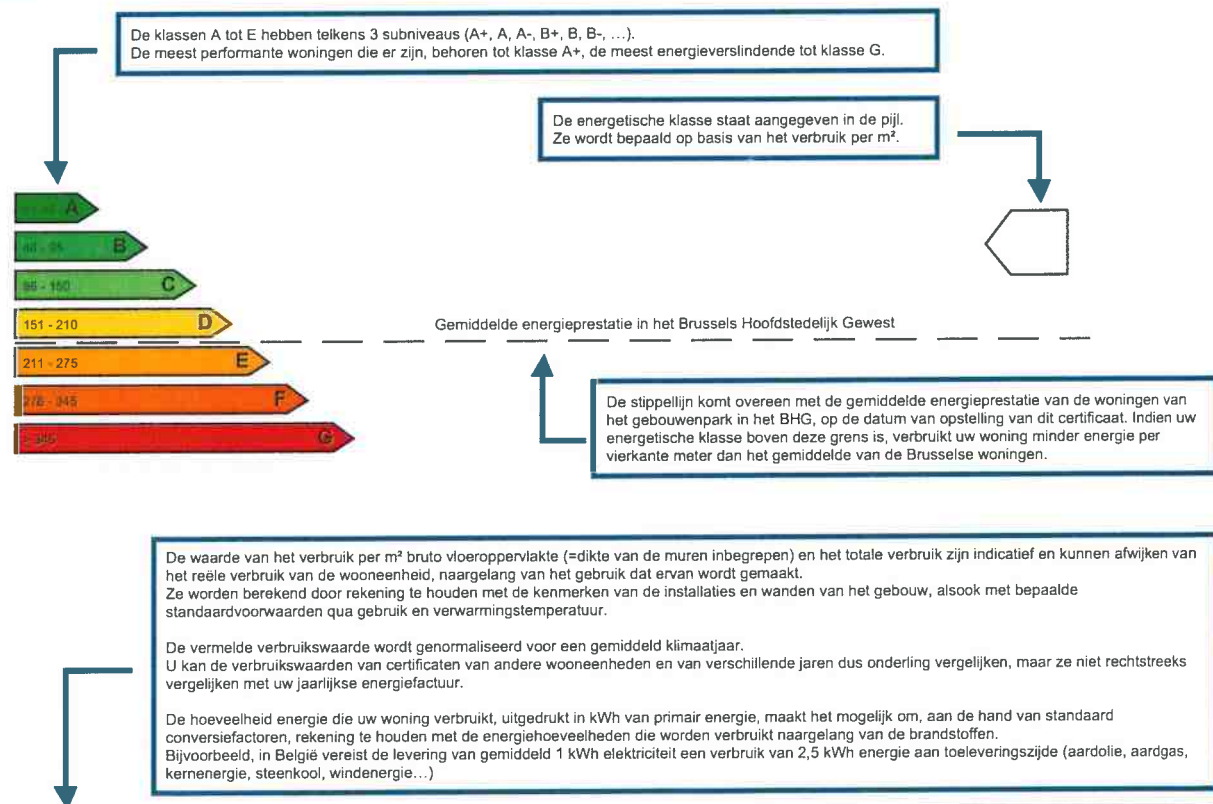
De klassen A tot E hebben telkens 3 subniveaus (A+, A, A-, B+, B, B-, ...).
De meest performante woningen die er zijn, behoren tot klasse A+, de meest energieverslindende tot klasse G.

De energetische klasse staat aangegeven in de pijl.
Ze wordt bepaald op basis van het verbruik per m².

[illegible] A

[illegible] - 95 B

96 - 150 C

151 - 210 D

211 - 275 E

276 - 345 F

> 345 G

Gemiddelde energieprestatie in het Brussels Hoofdstedelijk Gewest

De stippellijn komt overeen met de gemiddelde energieprestatie van de woningen van het gebouwenpark in het BHG, op de datum van opstelling van dit certificaat. Indien uw energetische klasse boven deze grens is, verbruikt uw woning minder energie per vierkante meter dan het gemiddelde van de Brusselse woningen.

De waarde van het verbruik per m² bruto vloeroppervlakte (=dikte van de muren inbegrepen) en het totale verbruik zijn indicatief en kunnen afwijken van het reële verbruik van de wooneenheid, naargelang van het gebruik dat ervan wordt gemaakt.
Ze worden berekend door rekening te houden met de kenmerken van de installaties en wanden van het gebouw, alsook met bepaalde standaardvoorwaarden qua gebruik en verwarmingstemperatuur.

De vermelde verbruikswaarde wordt genormaliseerd voor een gemiddeld klimaatjaar.
U kan de verbruikswaarden van certificaten van andere wooneenheden en van verschillende jaren dus onderling vergelijken, maar ze niet rechtstreeks vergelijken met uw jaarlijkse energiefactuur.

De hoeveelheid energie die uw woning verbruikt, uitgedrukt in kWh van primair energie, maakt het mogelijk om, aan de hand van standaard conversiefactoren, rekening te houden met de energiehoeveelheden die worden verbruikt naargelang van de brandstoffen.
Bijvoorbeeld, in België vereist de levering van gemiddeld 1 kWh elektriciteit een verbruik van 2,5 kWh energie aan toeleveringszijde (aardolie, aardgas, kernenergie, steenkool, windenergie...)